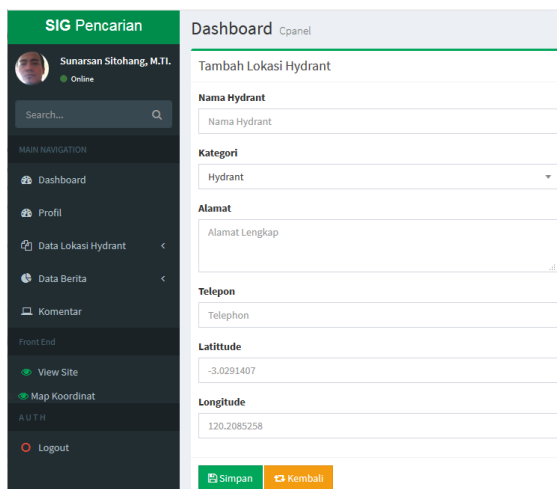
SIG Pencarian

Sunarsan Sitohang, M.TI.
Online

Search...

MAIN NAVIGATION

Dashboard

Profil

Data Lokasi Hydrant

Data Berita

Komentar

Front End

View Site

Map Koordinat

AUTH

Logout

Dashboard Cpanel

Tambah Lokasi Hydrant

Nama Hydrant

Nama Hydrant

Kategori

Hydrant

Alamat

Alamat Lengkap

Telepon

Telephon

Latittude

-3.0291407

Longitude

120.2085258

Simpan

Kembali